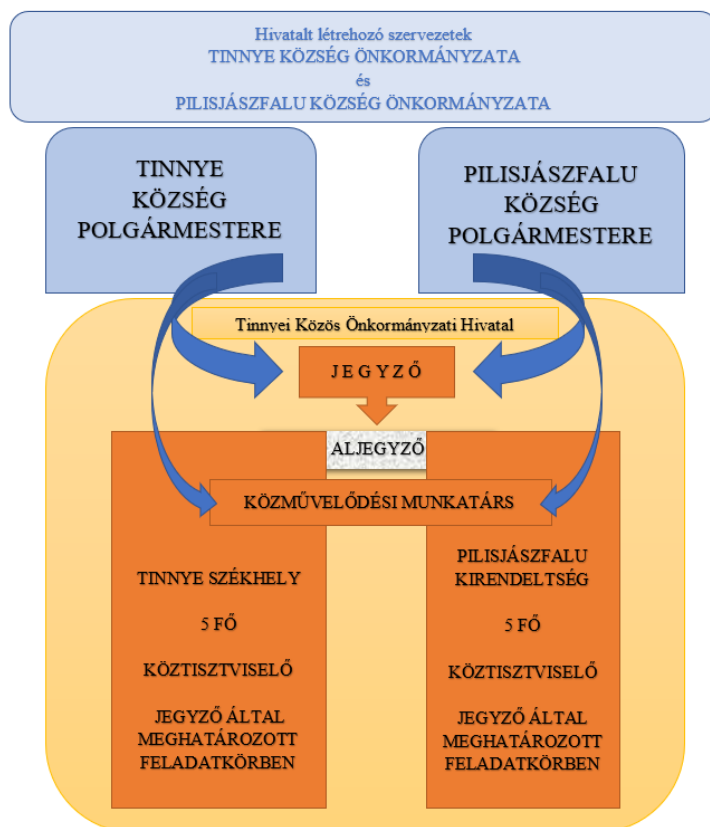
Hivatalt létrehozó szervezetek
TINNYE KÖZSÉG ÖNKORMÁNYZATA
és
PILISJÁSZFALU KÖZSÉG ÖNKORMÁNYZATA

TINNYE KÖZSÉG POLGÁRMESTERE

PILISJÁSZFALU KÖZSÉG POLGÁRMESTERE

Tinnyei Közös Önkormányzati Hivatal

J E G Y Z Ő

ALJEGYZŐ

KÖZMŰVELŐDÉSI MUNKATÁRS

TINNYE SZÉKHELY

5 FŐ

KÖZTISZTVISELŐ

JEGYZŐ ÁLTAL MEGHATÁROZOTT FELADATKÖRBEN

PILISJÁSZFALU KIRENDELTSÉG

5 FŐ

KÖZTISZTVISELŐ

JEGYZŐ ÁLTAL MEGHATÁROZOTT FELADATKÖRBEN